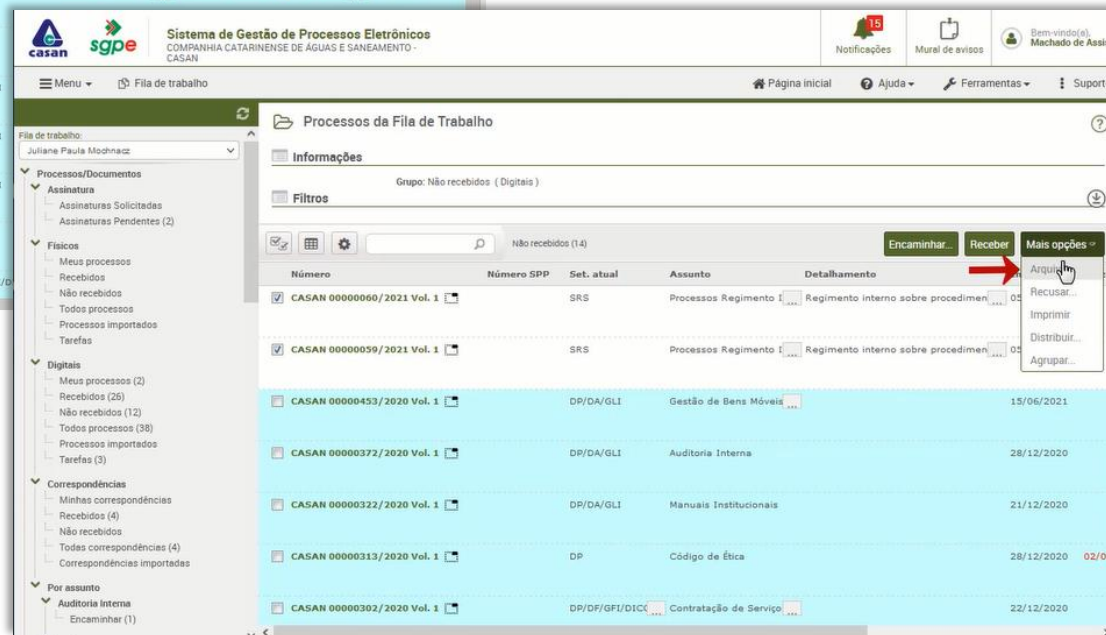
casan sgpe Sistema de Gestão de Processos Eletrônicos
COMPANHIA CATARINENSE DE ÁGUAS E SANEAMENTO - CASAN

15 Notificações | Mural de avisos | Bem-vindo(a), Machado de Assi

Menu | Fila de trabalho | Página inicial | Ajuda | Ferramentas | Suport

Fila de trabalho:
Juliane Paula Mochnacz

Processos/Documentos
Assinatura
Assinaturas Solicitadas
Assinaturas Pendentes (2)
Físicos
Meus processos
Recebidos
Não recebidos
Todos processos
Processos importados
Tarefas
Digitais
Meus processos (2)
Recebidos (26)
Não recebidos (12)
Todos processos (38)
Processos importados
Tarefas (3)
Correspondências
Minhas correspondências
Recebidos (4)
Não recebidos
Todas correspondências (4)
Correspondências importadas
Por assunto
Auditoria Interna
Encaminhar (1)

Processos da Fila de Trabalho

Informações
Grupo: Não recebidos ( Digitais )
Filtros

Não recebidos (14)
Encaminhar... | Receber | Mais opções
Arquivar
Recusar...
Imprimir
Distribuir...
Agrupar...

| Número | Número SPP | Set. atual | Assunto | Detalhamento | |
|---|---|---|---|---|---|
| CASAN 00000060/2021 Vol. 1 | | SRS | Processos Regimento I | Regimento interno sobre procedimen | 05 |
| CASAN 00000059/2021 Vol. 1 | | SRS | Processos Regimento I | Regimento interno sobre procedimen | 05 |
| CASAN 00000453/2020 Vol. 1 | | DP/DA/GLI | Gestão de Bens Móveis | | 15/06/2021 |
| CASAN 00000372/2020 Vol. 1 | | DP/DA/GLI | Auditoria Interna | | 28/12/2020 |
| CASAN 00000322/2020 Vol. 1 | | DP/DA/GLI | Manuais Institucionais | | 21/12/2020 |
| CASAN 00000313/2020 Vol. 1 | | DP | Código de Ética | | 28/12/2020 02/0 |
| CASAN 00000302/2020 Vol. 1 | | DP/DF/GFI/DICC | Contratação de Serviço | | 22/12/2020 |